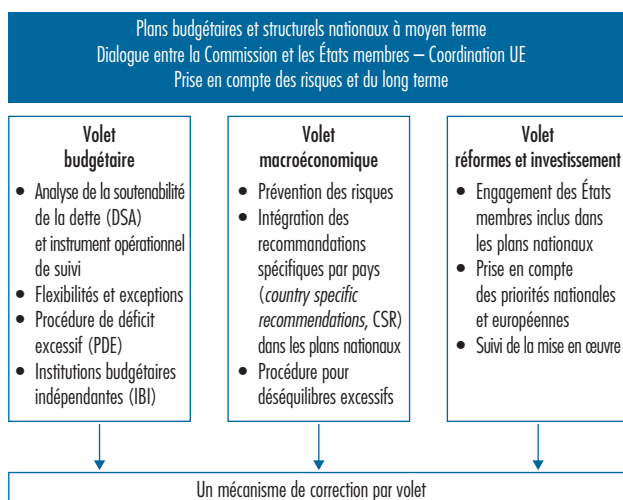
Plans budgétaires et structurels nationaux à moyen terme
Dialogue entre la Commission et les États membres – Coordination UE
Prise en compte des risques et du long terme

Volet
budgétaire

- Analyse de la soutenabilité de la dette (DSA) et instrument opérationnel de suivi
- Flexibilités et exceptions
- Procédure de déficit excessif (PDE)
- Institutions budgétaires indépendantes (IBI)

Volet
macroéconomique

- Prévention des risques
- Intégration des recommandations spécifiques par pays (*country specific recommendations*, CSR) dans les plans nationaux
- Procédure pour déséquilibres excessifs

Volet
réformes et investissement

- Engagement des États membres inclus dans les plans nationaux
- Prise en compte des priorités nationales et européennes
- Suivi de la mise en œuvre

Un mécanisme de correction par volet